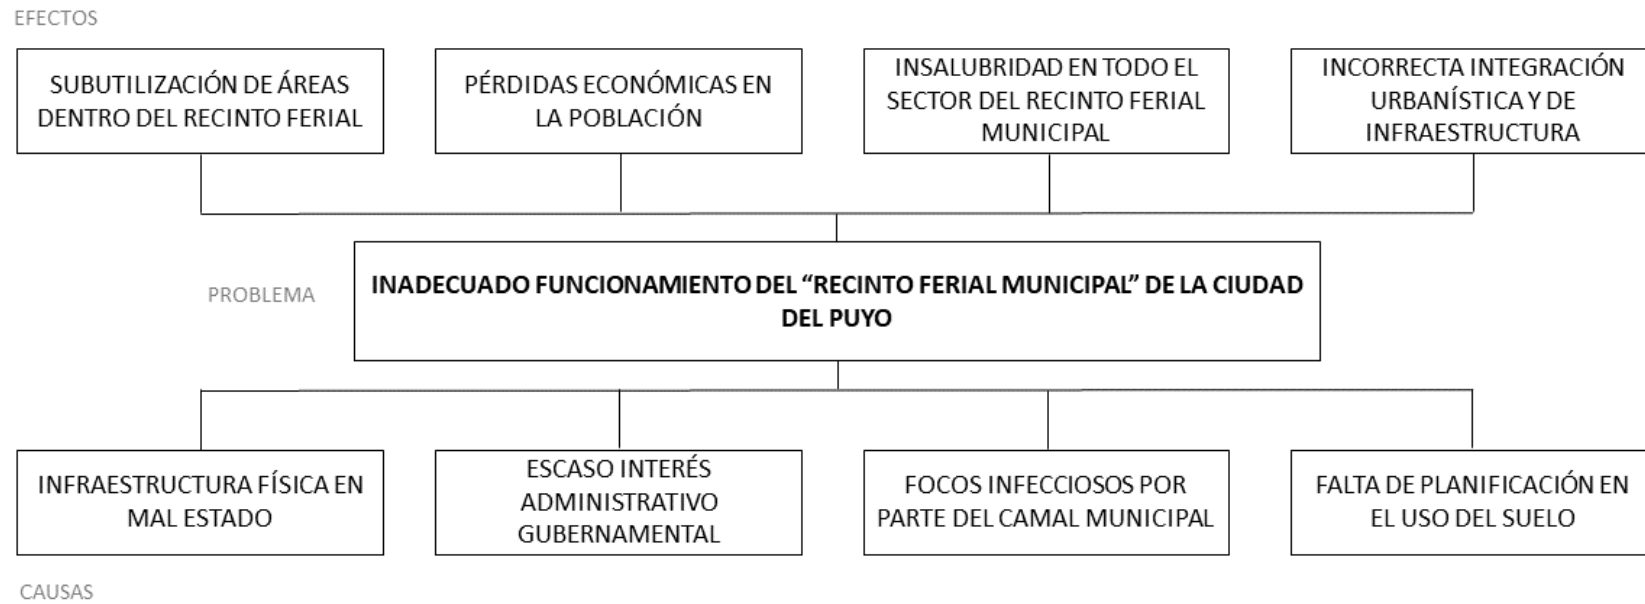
EFECTOS

SUBUTILIZACIÓN DE ÁREAS DENTRO DEL RECINTO FERIAL

PÉRDIDAS ECONÓMICAS EN LA POBLACIÓN

INSALUBRIDAD EN TODO EL SECTOR DEL RECINTO FERIAL MUNICIPAL

INCORRECTA INTEGRACIÓN URBANÍSTICA Y DE INFRAESTRUCTURA

PROBLEMA

INADECUADO FUNCIONAMIENTO DEL "RECINTO FERIAL MUNICIPAL" DE LA CIUDAD DEL PUYO

INFRAESTRUCTURA FÍSICA EN MAL ESTADO

ESCASO INTERÉS ADMINISTRATIVO GUBERNAMENTAL

FOCOS INFECCIOSOS POR PARTE DEL CAMAL MUNICIPAL

FALTA DE PLANIFICACIÓN EN EL USO DEL SUELO

CAUSAS